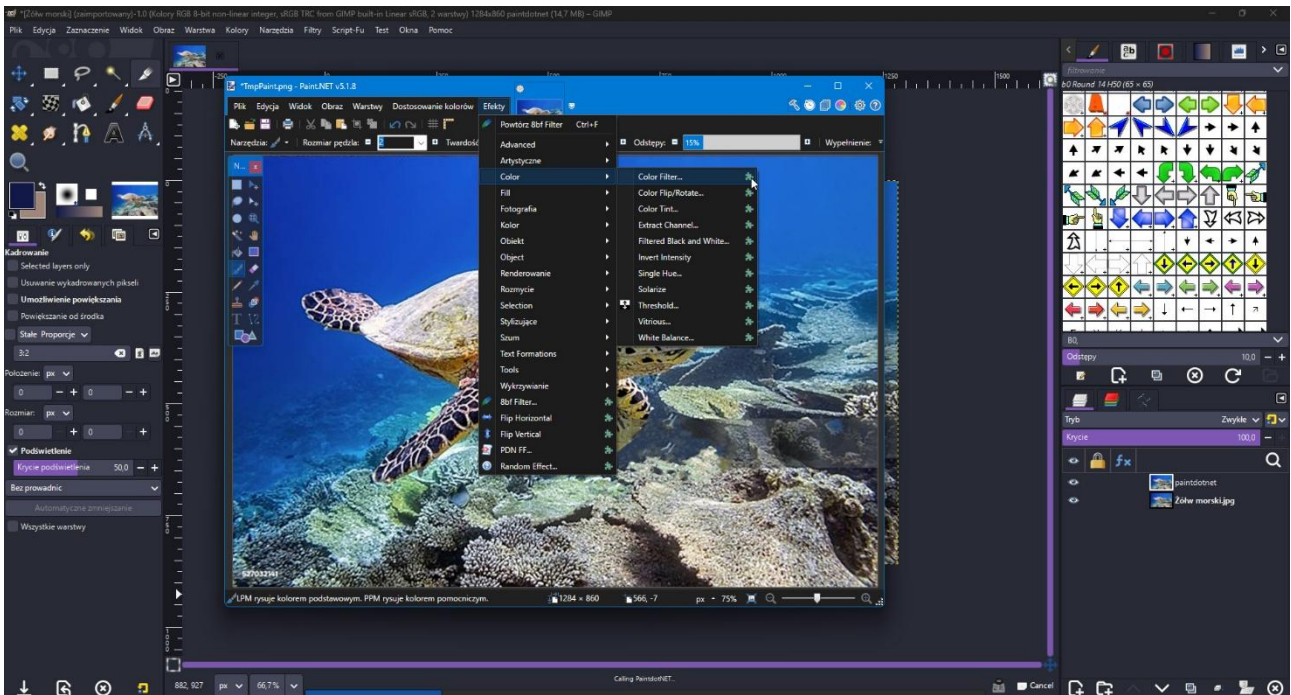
*[Żółw morski] (zaimportowany)-1.0 (Kolory RGB 8-bit non-linear integer, sRGB TRC from GIMP built-in Linear sRGB, 2 warstwy) 1284x860 paintdotnet (14,7 MB) – GIMP

Plik Edycja Zaznaczenie Widok Obraz Warstwa Kolory Narzędzia Filtry Script-Fu Test Okna Pomoc

*TmpPaint.png - Paint.NET v5.1.8

Plik Edycja Widok Obraz Warstwy Dostosowanie kolorów Efekty

Narzędzia: Rozmiar pędzla: 2 Twardość Odstępy: 15% Wypełnienie:

Powtórz 8bf Filter Ctrl+F
Advanced
Artystyczne
Color
Fill
Fotografia
Kolor
Obiekt
Object
Renderowanie
Rozmycie
Selection
Stylizujące
Szum
Text Formations
Tools
Wykrzywianie
8bf Filter...
Flip Horizontal
Flip Vertical
PDN FF...
Random Effect...

Color Filter...
Color Flip/Rotate...
Color Tint...
Extract Channel...
Filtered Black and White...
Invert Intensity
Single Hue...
Solarize
Threshold...
Vitrious...
White Balance...

LPM rysuje kolorem podstawowym. PPM rysuje kolorem pomocniczym. 1284 × 860 566, -7 px 75%

Kadrowanie
Selected layers only
Usuwanie wykadrowanych pikseli
Umożliwienie powiększania
Powiększanie od środka
Stałe Proporcje
3:2
Położenie: px
0 0
Rozmiar: px
0 0
Podświetlenie
Krycie podświetlenia 50,0
Bez prowadnic
Automatyczne zmniejszanie
Wszystkie warstwy

filtrowanie
b0 Round 14 H50 (65 × 65)
BO,
Odstępy 10,0
Tryb Zwykłe
Krycie 100,0
paintdotnet
Żółw morski.jpg

882, 927 px 66,7%
Calling PaintdotNET...
Cancel